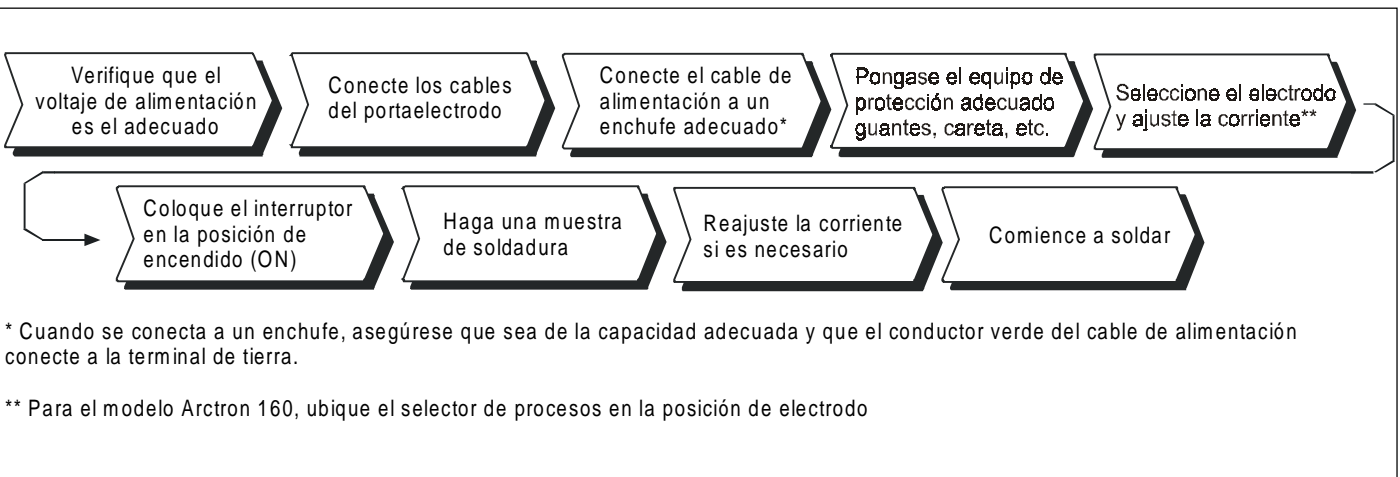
Verifique que el voltaje de alimentación es el adecuado

Conecte los cables del portaelectrodo

Conecte el cable de alimentación a un enchufe adecuado*

Pongase el equipo de protección adecuado guantes, careta, etc.

Seleccione el electrodo y ajuste la corriente**

Coloque el interruptor en la posición de encendido (ON)

Haga una muestra de soldadura

Reajuste la corriente si es necesario

Comience a soldar

* Cuando se conecta a un enchufe, asegúrese que sea de la capacidad adecuada y que el conductor verde del cable de alimentación conecte a la terminal de tierra.

** Para el modelo Arctron 160, ubique el selector de procesos en la posición de electrodo